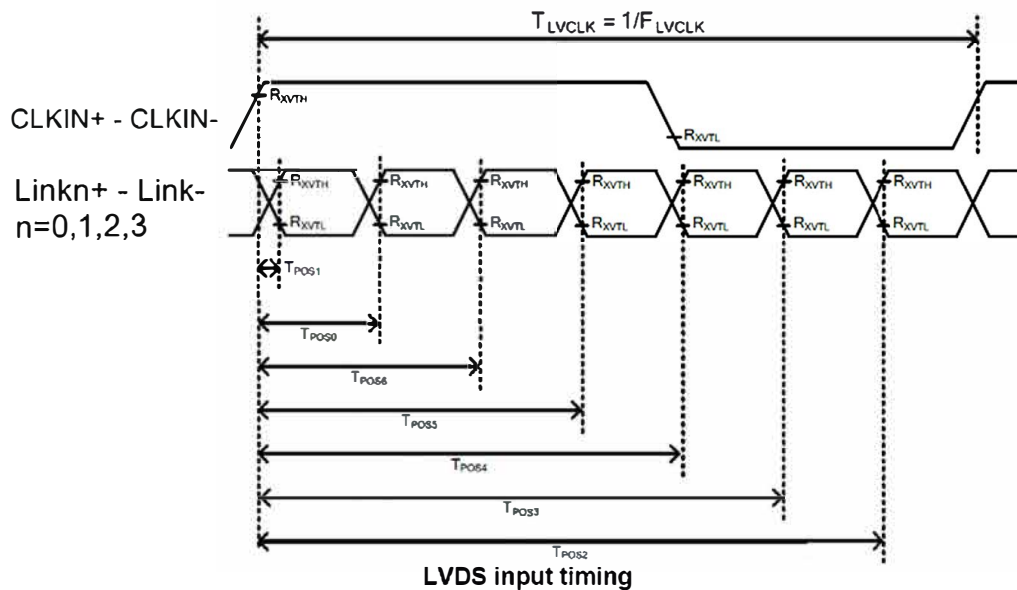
$T_{LVCLK} = 1/F_{LVCLK}$

$R_{XVTH}$

CLKIN+ - CLKIN-

$R_{XVTL}$

Linkn+ - Link-
n=0,1,2,3

$R_{XVTH}$ $R_{XVTH}$ $R_{XVTH}$ $R_{XVTH}$ $R_{XVTH}$ $R_{XVTH}$ $R_{XVTH}$

$R_{XVTL}$ $R_{XVTL}$ $R_{XVTL}$ $R_{XVTL}$ $R_{XVTL}$ $R_{XVTL}$ $R_{XVTL}$

$T_{POS1}$

$T_{POS0}$

$T_{POS6}$

$T_{POS5}$

$T_{POS4}$

$T_{POS3}$

$T_{POS2}$

LVDS input timing